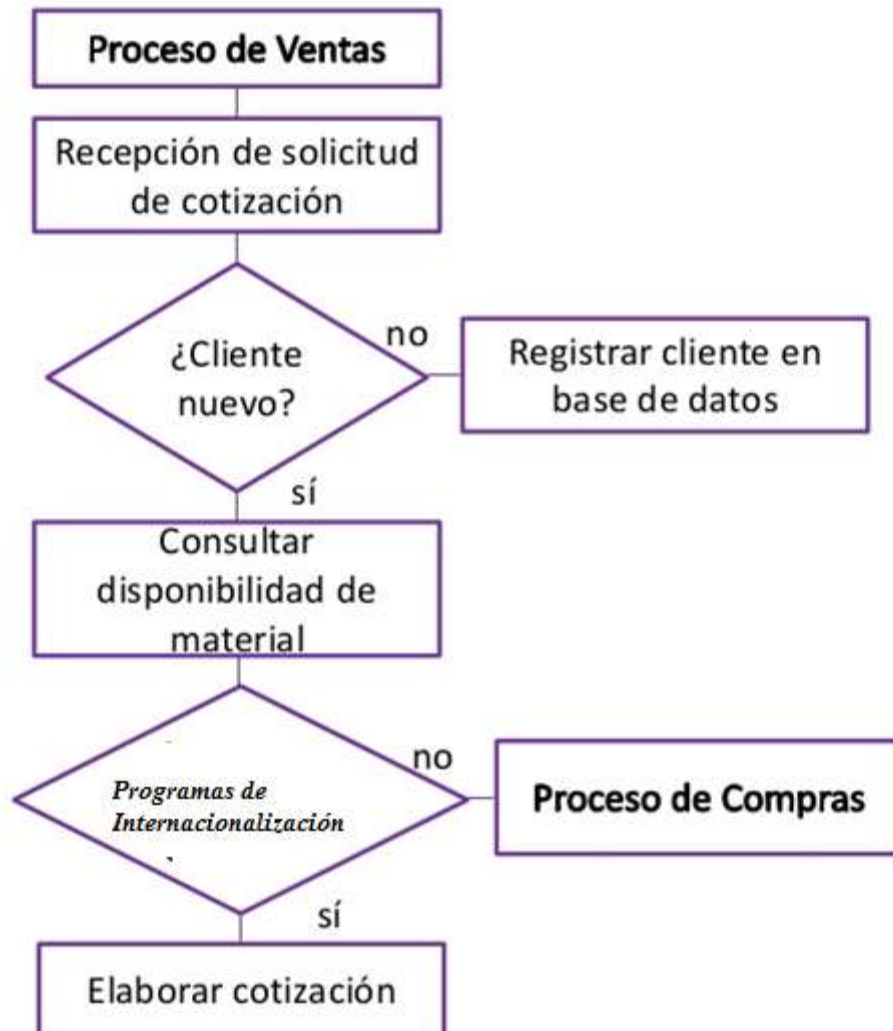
Proceso de Ventas

Recepción de solicitud de cotización

¿Cliente nuevo?

no

Registrar cliente en base de datos

sí

Consultar disponibilidad de material

Programas de Internacionalización

no

Proceso de Compras

sí

Elaborar cotización